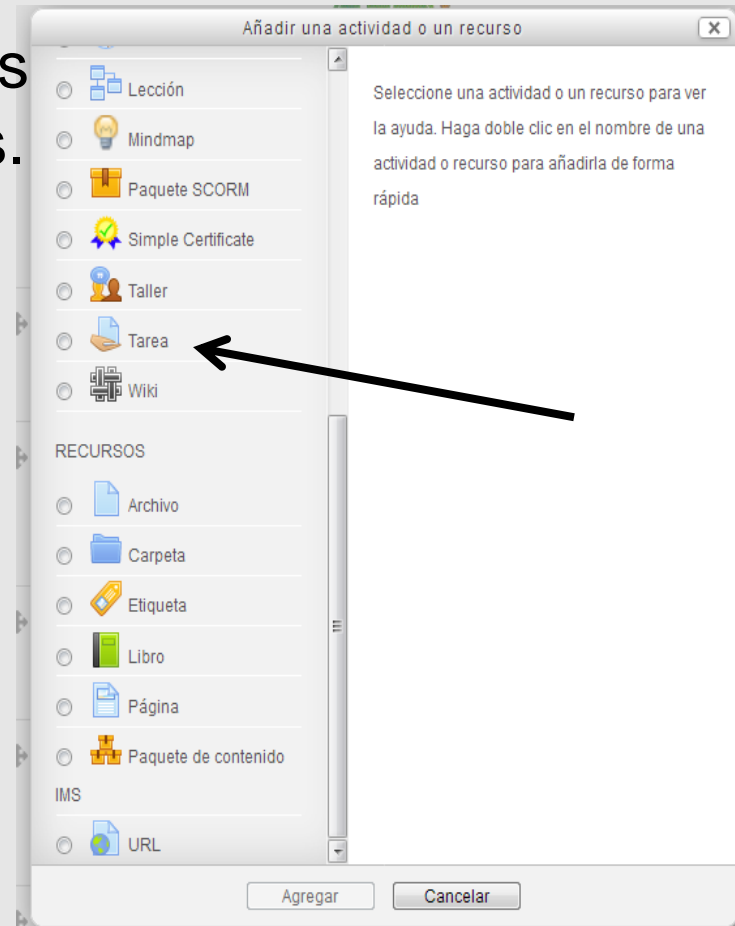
Añadir una actividad o un recurso

Lección
Mindmap
Paquete SCORM
Simple Certificate
Taller
Tarea
Wiki

RECURSOS
Archivo
Carpeta
Etiqueta
Libro
Página
Paquete de contenido
IMS
URL

Seleccione una actividad o un recurso para ver la ayuda. Haga doble clic en el nombre de una actividad o recurso para añadirla de forma rápida

Agregar
Cancelar